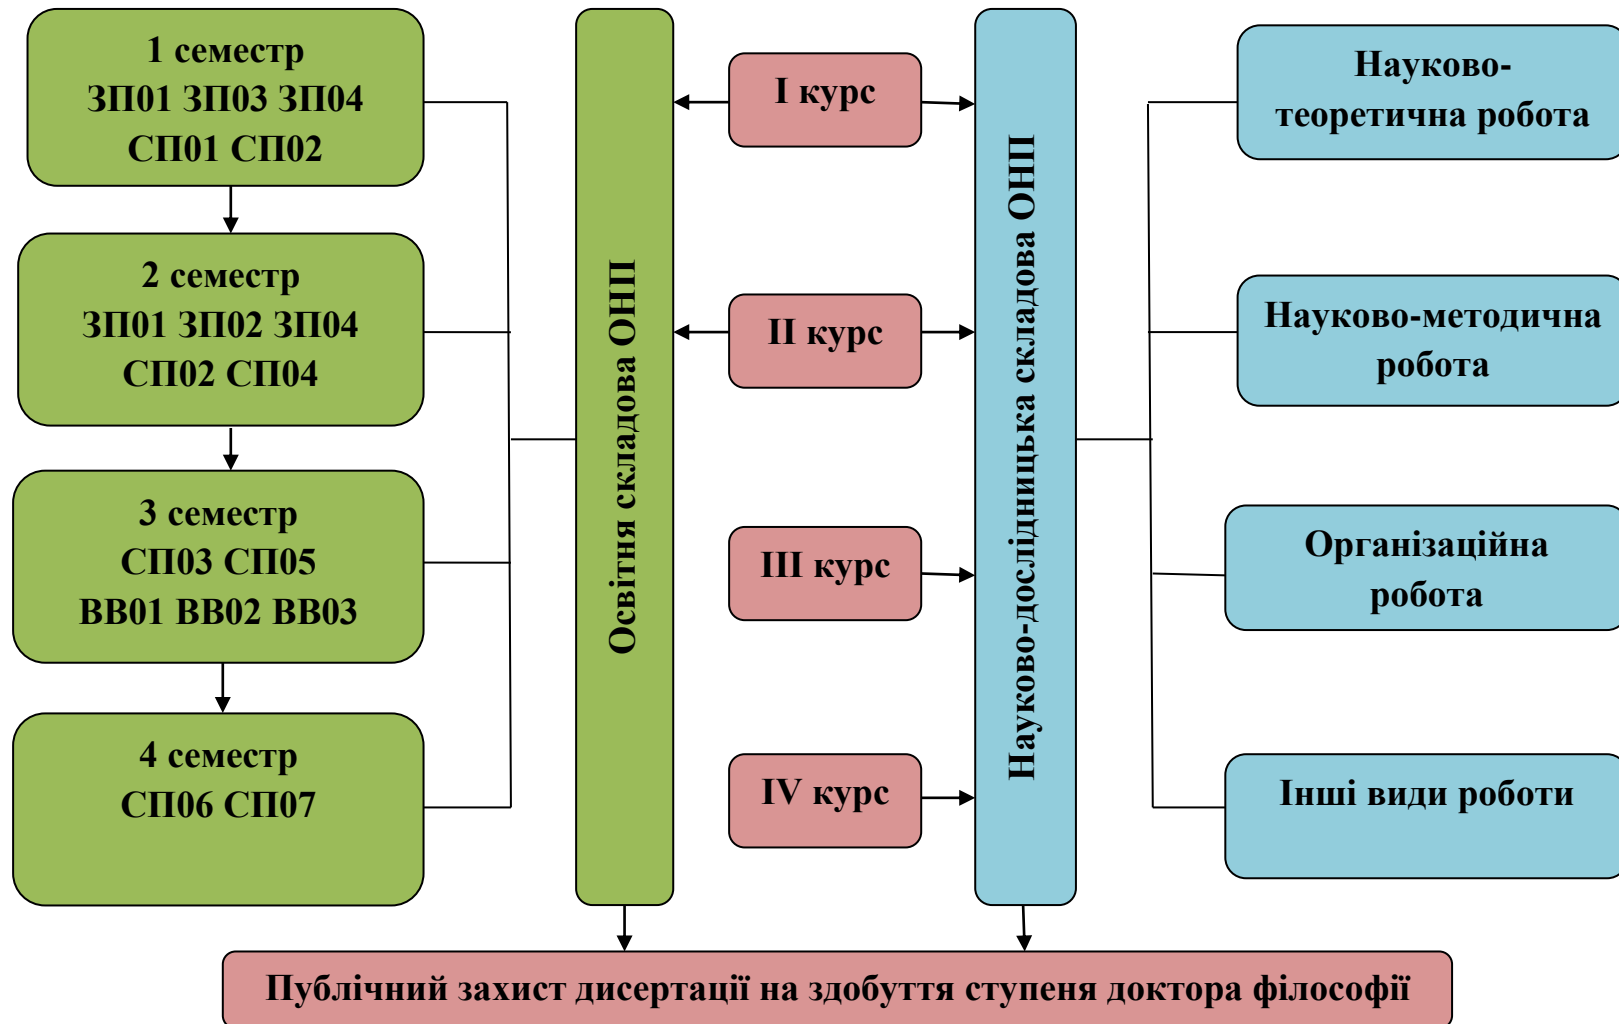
1 семестр
ЗП01 ЗП03 ЗП04
СП01 СП02

2 семестр
ЗП01 ЗП02 ЗП04
СП02 СП04

3 семестр
СП03 СП05
ВВ01 ВВ02 ВВ03

4 семестр
СП06 СП07

Освітня складова ОНП

I курс

II курс

III курс

IV курс

Науково-дослідницька складова ОНП

Науково-теоретична робота

Науково-методична робота

Організаційна робота

Інші види роботи

Публічний захист дисертації на здобуття ступеня доктора філософії